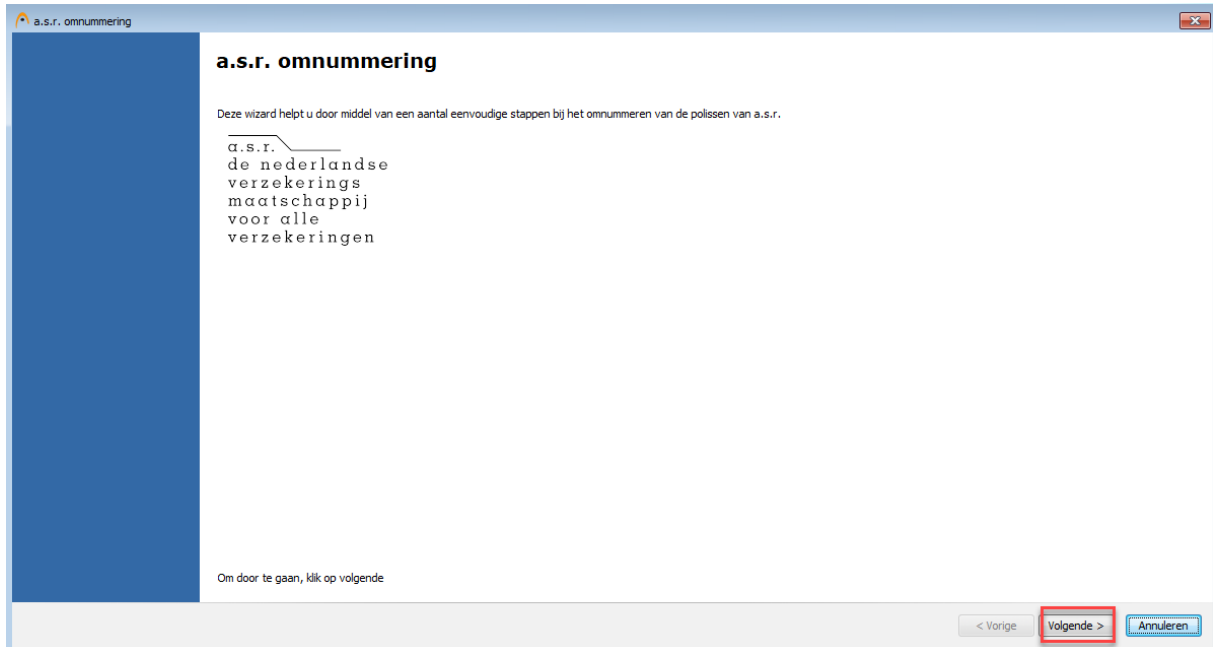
a.s.r. omnummering

a.s.r. omnummering

Deze wizard helpt u door middel van een aantal eenvoudige stappen bij het omnummeren van de polissen van a.s.r.

a.s.r.
de nederlandse
verzekerings
maatschappij
voor alle
verzekeringen

Om door te gaan, klik op volgende

< Vorige
Volgende >
Annuleren